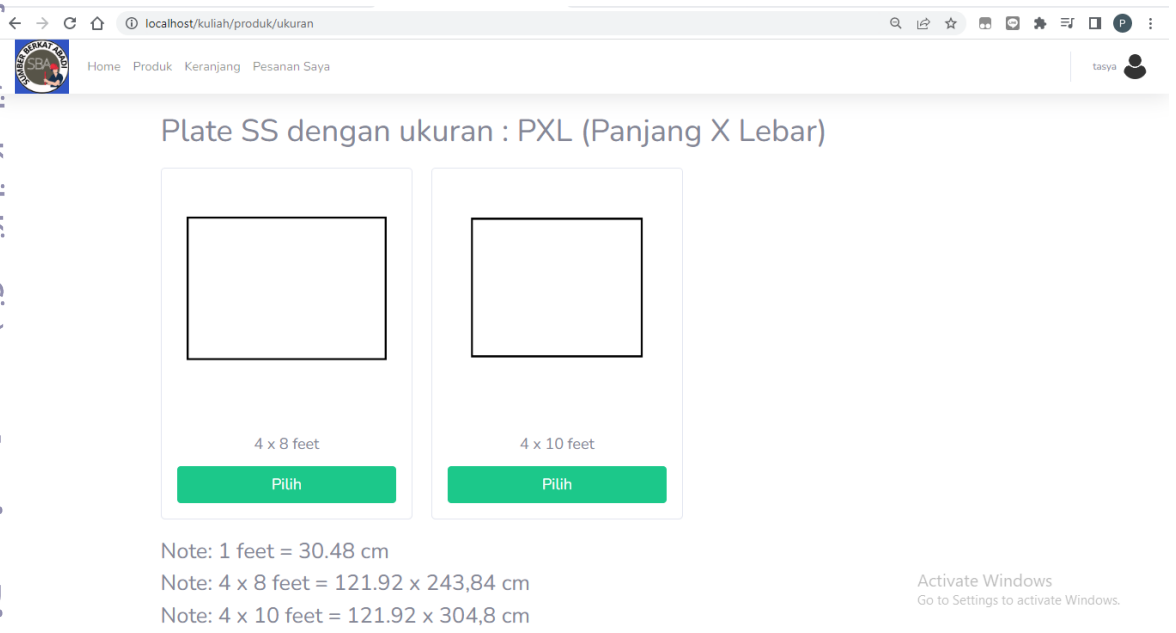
localhost/kuliah/produk/ukuran

SUMBER BERKAT ABADI SBA

Home Produk Keranjang Pesanan Saya

tasya

Plate SS dengan ukuran : PXL (Panjang X Lebar)

4 x 8 feet

Pilih

4 x 10 feet

Pilih

Note: 1 feet = 30.48 cm
Note: 4 x 8 feet = 121.92 x 243,84 cm
Note: 4 x 10 feet = 121.92 x 304,8 cm

Activate Windows
Go to Settings to activate Windows.